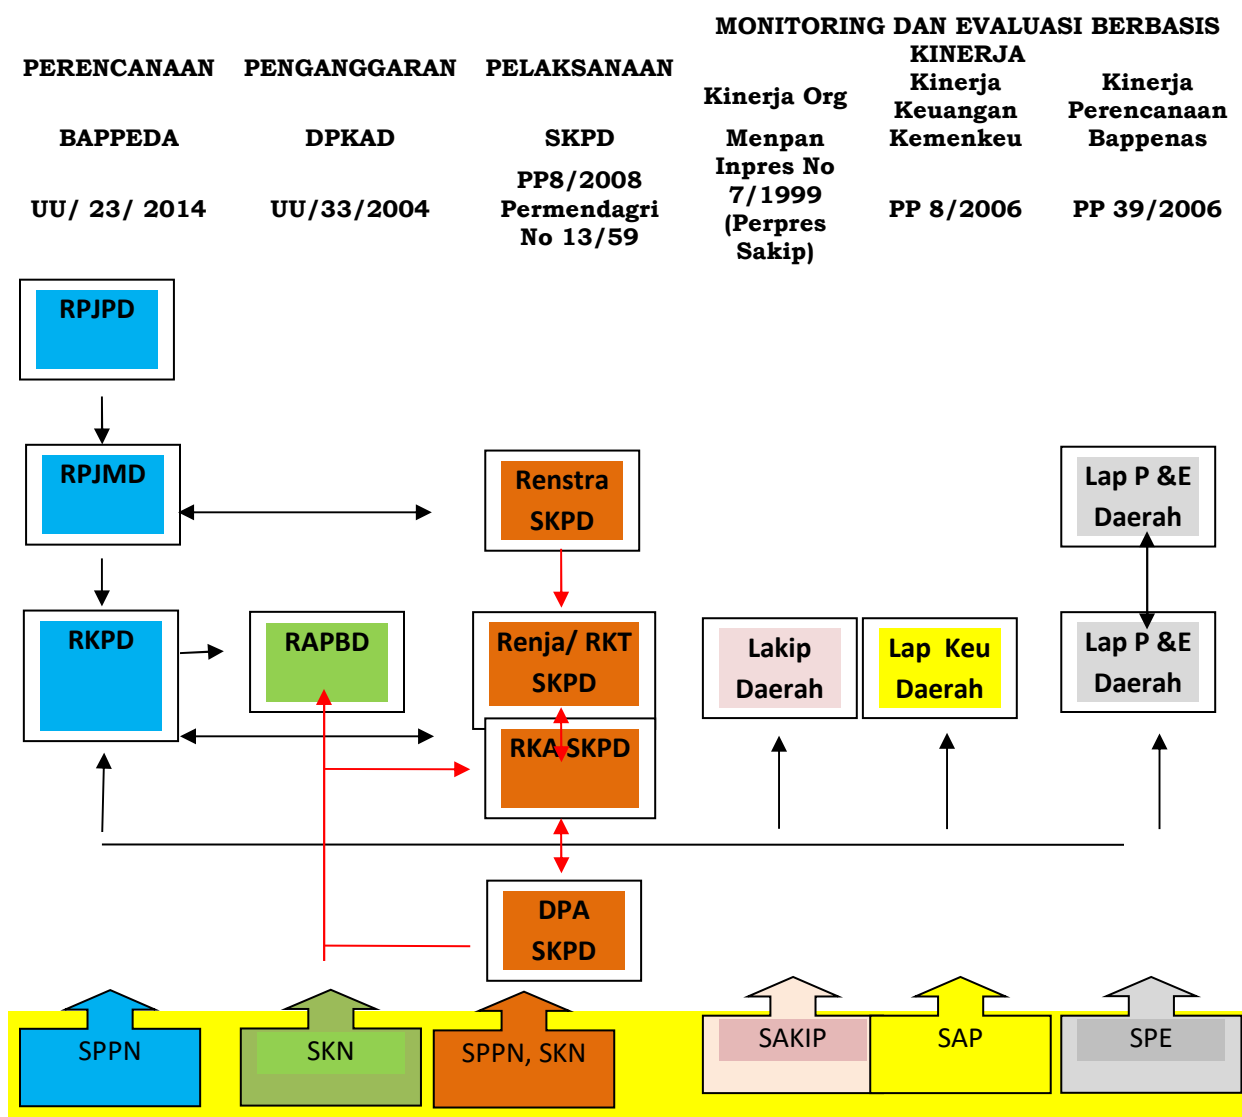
MONITORING DAN EVALUASI BERBASIS KINERJA

| PERENCANAAN | PENGANGGARAN | PELAKSANAAN | Kinerja Org | Kinerja Keuangan | Kinerja Perencanaaan |
|---|---|---|---|---|---|
| BAPPEDA | DPKAD | SKPD | Menpan Inpres No 7/1999 (Perpres Sakip) | Kemenkeu | Bappenas |
| UU/ 23/ 2014 | UU/33/2004 | PP8/2008 Permendagri No 13/59 | | PP 8/2006 | PP 39/2006 |

RPJPD

RPJMD

Renstra SKPD

Lap P &E Daerah

RKPD

RAPBD

Renja/ RKT SKPD

Lakip Daerah

Lap Keu Daerah

Lap P &E Daerah

RKA SKPD

DPA SKPD

SPPN

SKN

SPPN, SKN

SAKIP

SAP

SPE